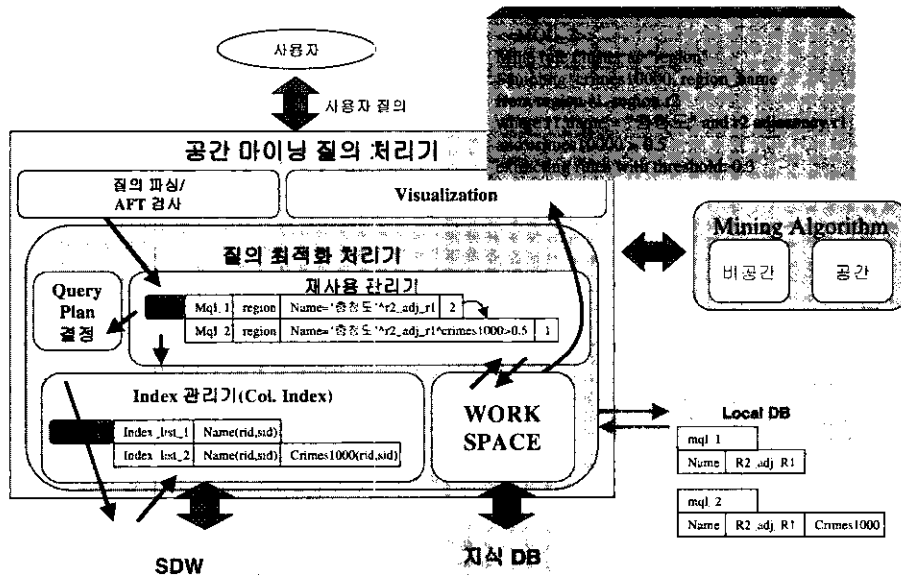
사용자

사용자 질의

공간 마이닝 질의 처리기

질의 파싱/ AFT 검사

Visualization

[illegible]
Mine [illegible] crimes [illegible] region
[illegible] crimes 10000, region_name
from region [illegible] region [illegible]
where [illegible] "충청도" and r2 adjacency r1
and crimes 10000 > 0.5
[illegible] with threshold 0.3

Mining Algorithm

비공간

공간

질의 최적화 처리기

Query Plan 결정

재사용 관리기

| Mql_1 | region | Name='충청도'^r2_adj_r1 | 2 |
|---|---|---|---|
| Mql_2 | region | Name='충청도'^r2_adj_r1^crimes1000>0.5 | 1 |

Index 관리기(Col. Index)

| Index_list_1 | Name(rid,sid) | |
|---|---|---|
| Index_list_2 | Name(rid,sid) | Crimes1000(rid,sid) |

WORK SPACE

Local DB

| mql_1 | | |
|---|---|---|
| Name | R2_adj_R1 | |

| mql_2 | | |
|---|---|---|
| Name | R2_adj_R1 | Crimes1000 |

SDW

지식 DB